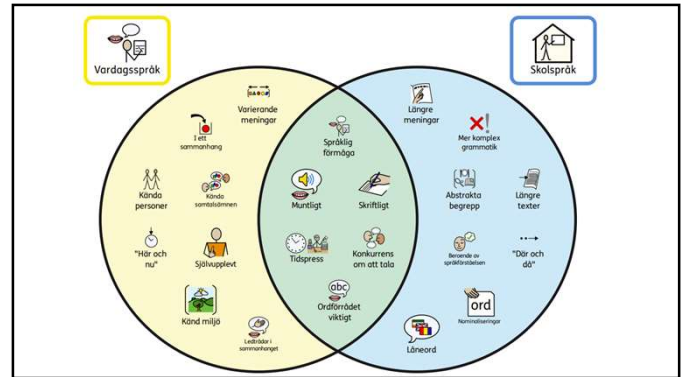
Vardagsspråk

Skolspråk

Varierande meningar

I ett sammanhang

Kända personer

Kända samtalsämnen

"Här och nu"

Självupplevt

Känd miljö

Ledtrådar i sammanhanget

Språklig förmåga

Muntligt

Skriftligt

Tidspress

Konkurrens om att tala

abc

Ordförrådet viktigt

Längre meningar

Mer komplex grammatik

Abstrakta begrepp

Längre texter

Beroende av språkförståelsen

"Där och då"

ord

Nominaliseringar

Låneord